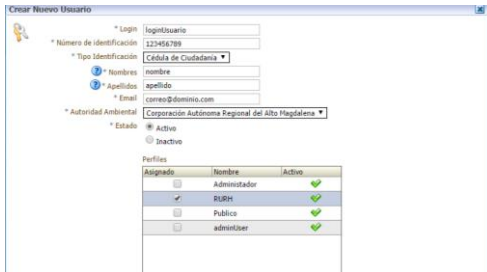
Crear Nuevo Usuario

* Login loginUsuario

* Número de identificación 123456789

* Tipo Identificación Cédula de Ciudadanía

* Nombres nombre

* Apellidos apellido

* Email correo@dominio.com

* Autoridad Ambiental Corporación Autónoma Regional del Alto Magdalena

* Estado Activo Inactivo

Perfiles

| Asignado | Nombre | Activo |
|---|---|---|
| | Administador | |
| ✓ | RURH | |
| | Publico | |
| | adminUser | |